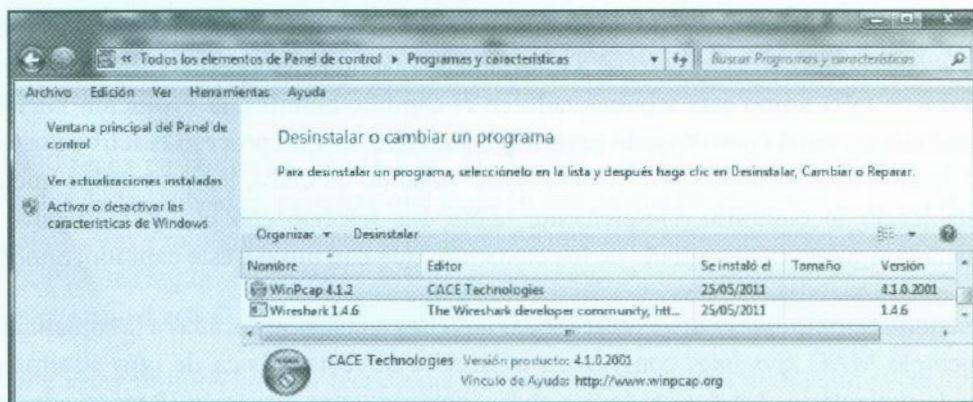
« Todos los elementos de Panel de control ▸ Programas y características

Buscar Programas y características

Archivo Edición Ver Herramientas Ayuda

Ventana principal del Panel de control

Ver actualizaciones instaladas

Activar o desactivar las características de Windows

Desinstalar o cambiar un programa

Para desinstalar un programa, selecciónelo en la lista y después haga clic en Desinstalar, Cambiar o Reparar.

Organizar ▾ Desinstalar

| Nombre | Editor | Se instaló el | Tamaño | Versión |
|---|---|---|---|---|
| WinPcap 4.1.2 | CACE Technologies | 25/05/2011 | | 4.1.0.2001 |
| Wireshark 1.4.6 | The Wireshark developer community, htt... | 25/05/2011 | | 1.4.6 |

CACE Technologies Versión producto: 4.1.0.2001
Vínculo de Ayuda: http://www.winpcap.org